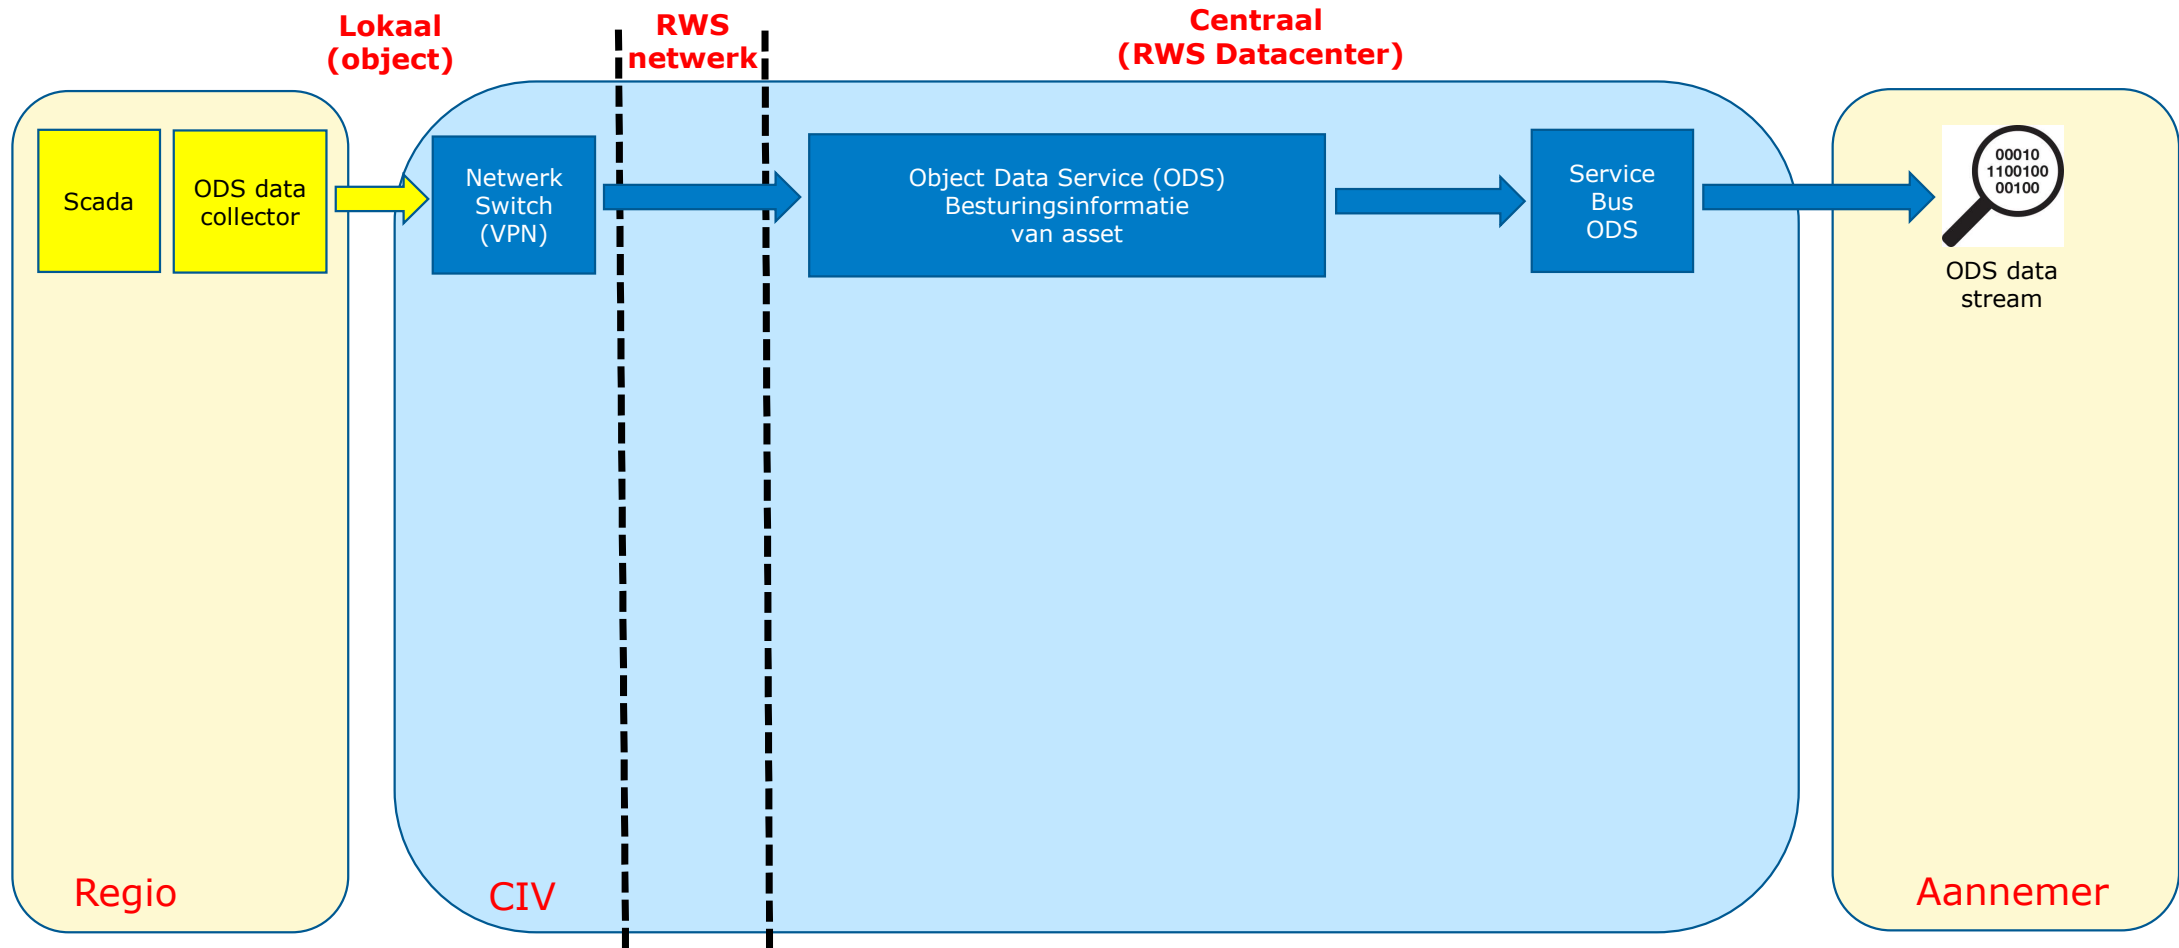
Lokaal
(object)

RWS
netwerk

Centraal
(RWS Datacenter)

Scada

ODS data collector

Netwerk Switch (VPN)

Object Data Service (ODS)
Besturingsinformatie
van asset

Service Bus ODS

00010
1100100
00100

ODS data stream

Regio

CIV

Aannemer